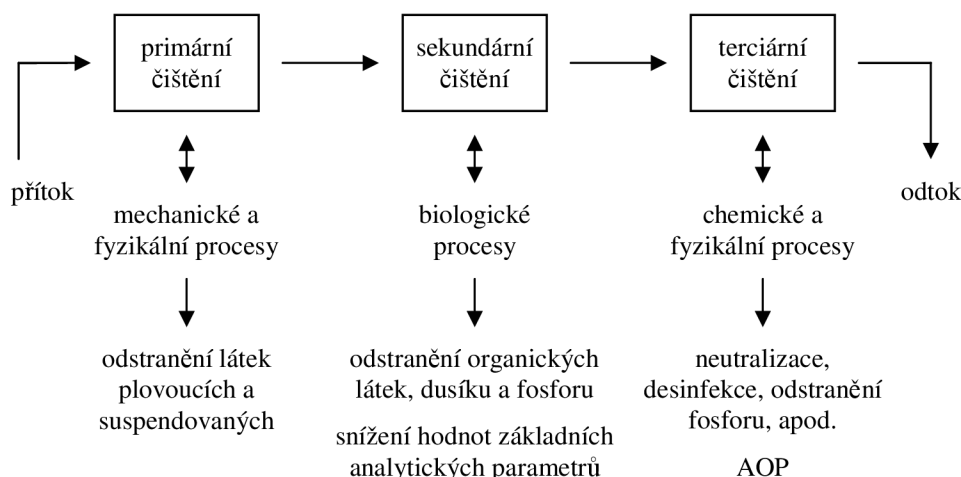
primární čištění

sekundární čištění

terciární čištění

přítok

odtok

mechanické a fyzikální procesy

biologické procesy

chemické a fyzikální procesy

odstranění látek plovoucích a suspendovaných

odstranění organických látek, dusíku a fosforu

snížení hodnot základních analytických parametrů

neutralizace, desinfekce, odstranění fosforu, apod.

AOP